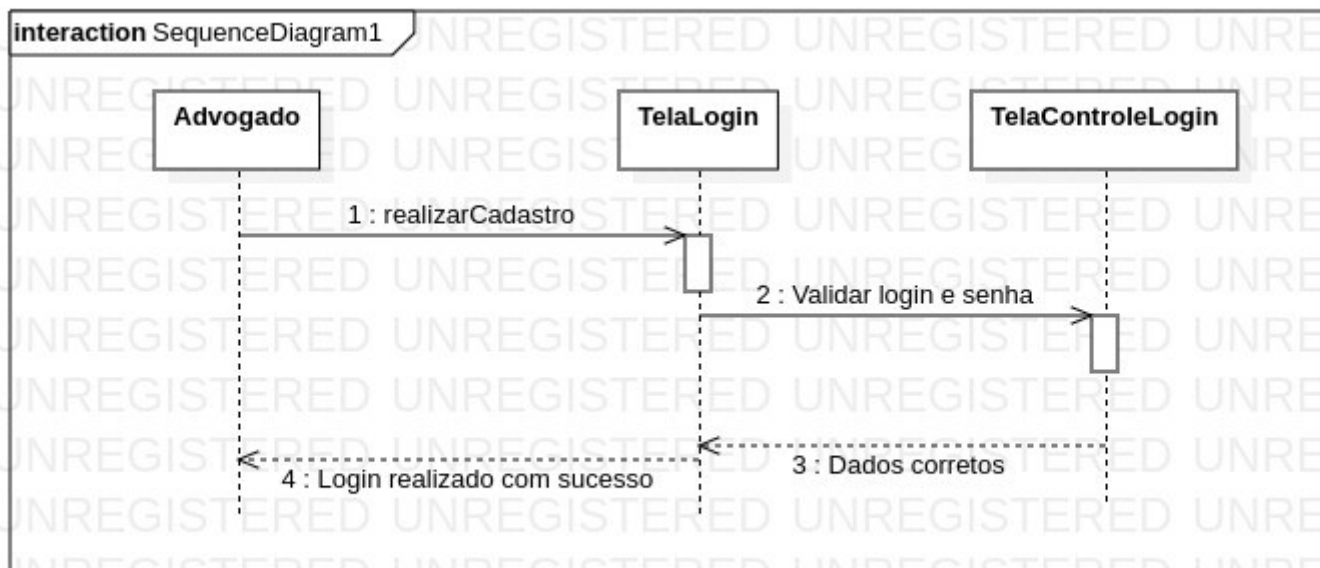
interaction SequenceDiagram1

UNREGISTERED UNREGISTERED UNREGISTERED

Advogado

TelaLogin

TelaControleLogin

1 : realizarCadastro

2 : Validar login e senha

3 : Dados corretos

4 : Login realizado com sucesso